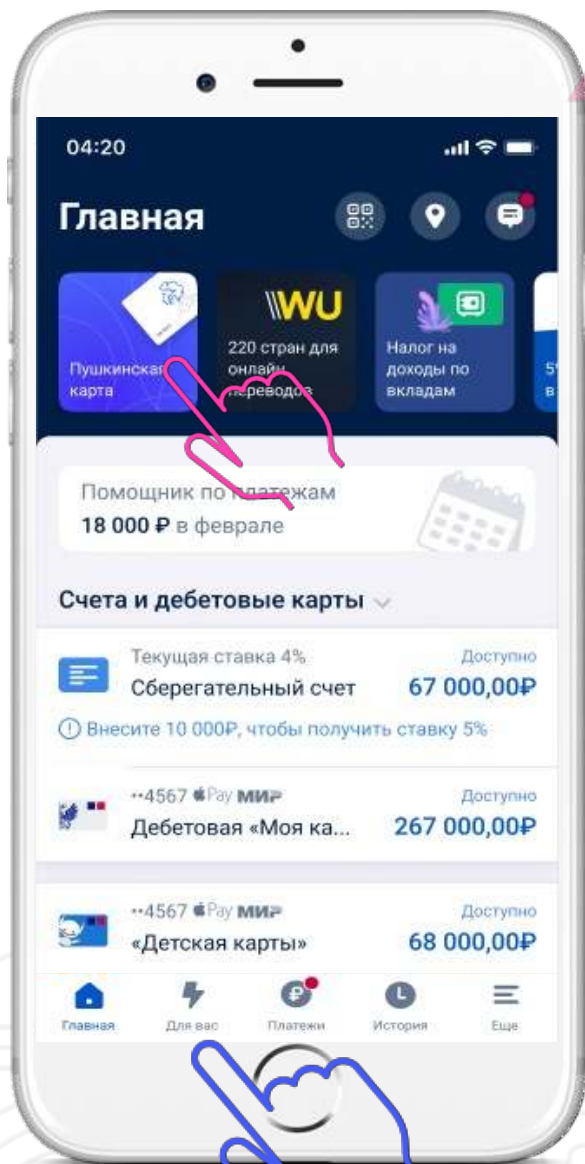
04:20

Главная

Пушкинская карта

WU
220 стран для онлайн переводов

Налог на доходы по вкладам

5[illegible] в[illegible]

Помощник по платежам
18 000 ₽ в феврале

Счета и дебетовые карты

Текущая ставка 4%
Сберегательный счет
Доступно
67 000,00₽

Внесите 10 000₽, чтобы получить ставку 5%

••4567 Pay МИР
Дебетовая «Моя ка...
Доступно
267 000,00₽

••4567 Pay МИР
«Детская карты»
Доступно
68 000,00₽

Главная
Для вас
Платежи
История
Еще